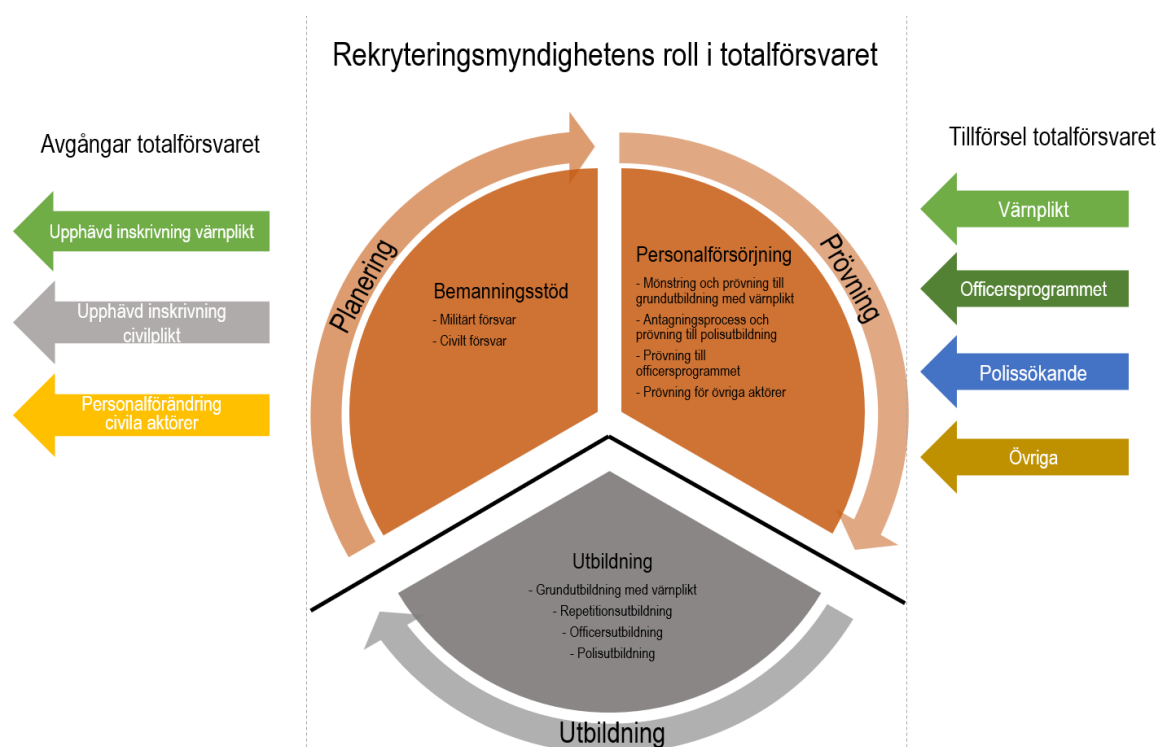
Rekryteringsmyndighetens roll i totalförsvaret

Avgångar totalförsvaret

Upphävd inskrivning värnplikt

Upphävd inskrivning civilplikt

Personalförändring civila aktörer

Planering

Bemanningsstöd

- Militärt försvar
- Civilt försvar

Personalförsörjning

- Mönstring och prövning till grundutbildning med värnplikt
- Antagningsprocess och prövning till polisutbildning
- Prövning till officersprogrammet
- Prövning för övriga aktörer

Prövning

Tillförsel totalförsvaret

Värnplikt

Officersprogrammet

Polissökande

Övriga

Utbildning

- Grundutbildning med värnplikt
- Repetitionsutbildning
- Officersutbildning
- Polisutbildning

Utbildning